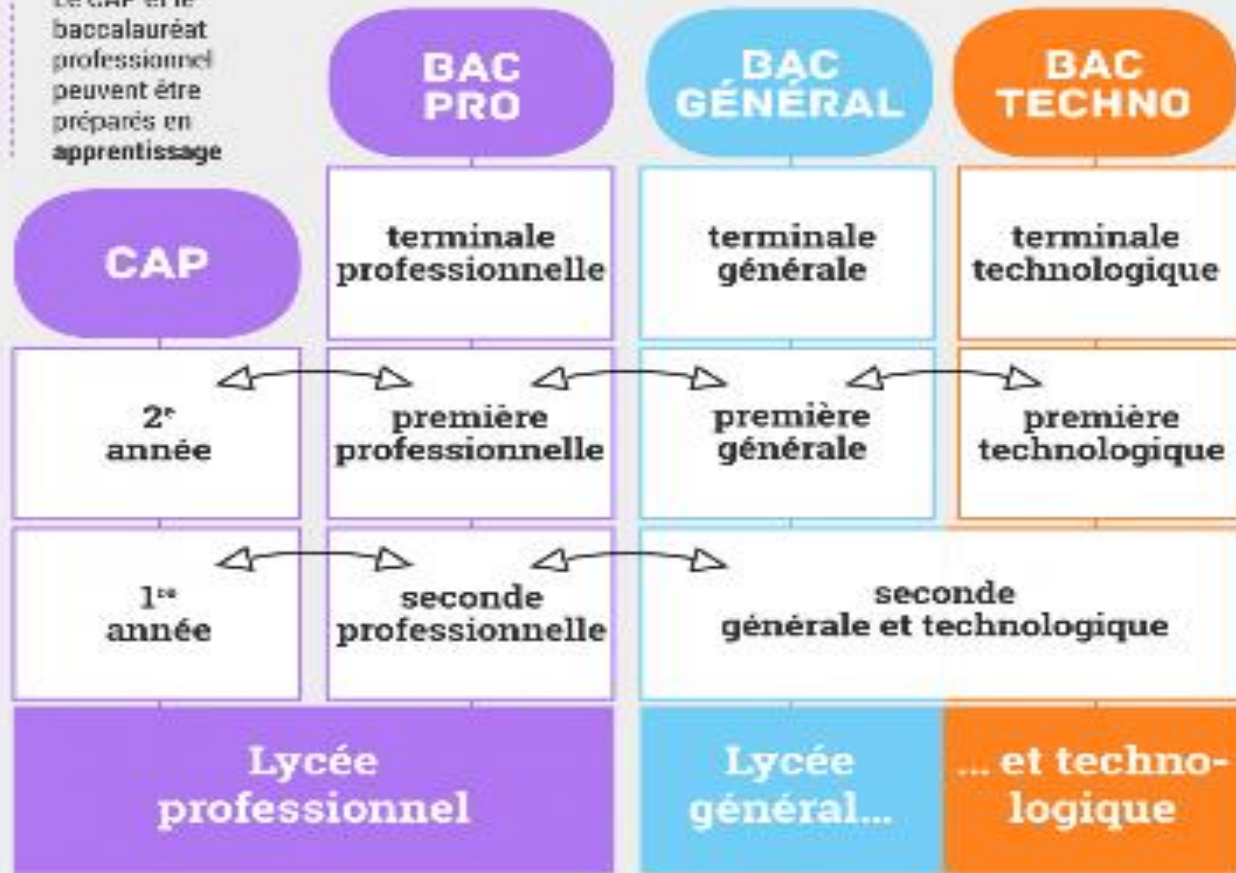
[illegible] baccalauréat professionnel peuvent être préparés en **apprentissage**

BAC PRO

BAC GÉNÉRAL

BAC TECHNO

CAP

terminale professionnelle

terminale générale

terminale technologique

2$^{e}$ année

première professionnelle

première générale

première technologique

1$^{re}$ année

seconde professionnelle

seconde générale et technologique

Lycée professionnel

Lycée général...

... et technologique